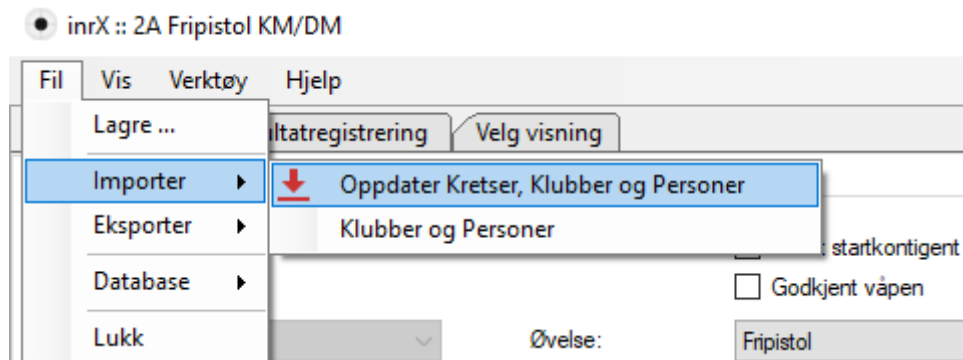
inrX :: 2A Fripistol KM/DM

Fil Vis Verktøy Hjelp

Lagre ...

ltatregistrering

Velg visning

Importer

Oppdater Kretser, Klubber og Personer

Eksporter

Klubber og Personer

startkontigent

Database

Godkjent våpen

Lukk

Øvelse:

Fripistol